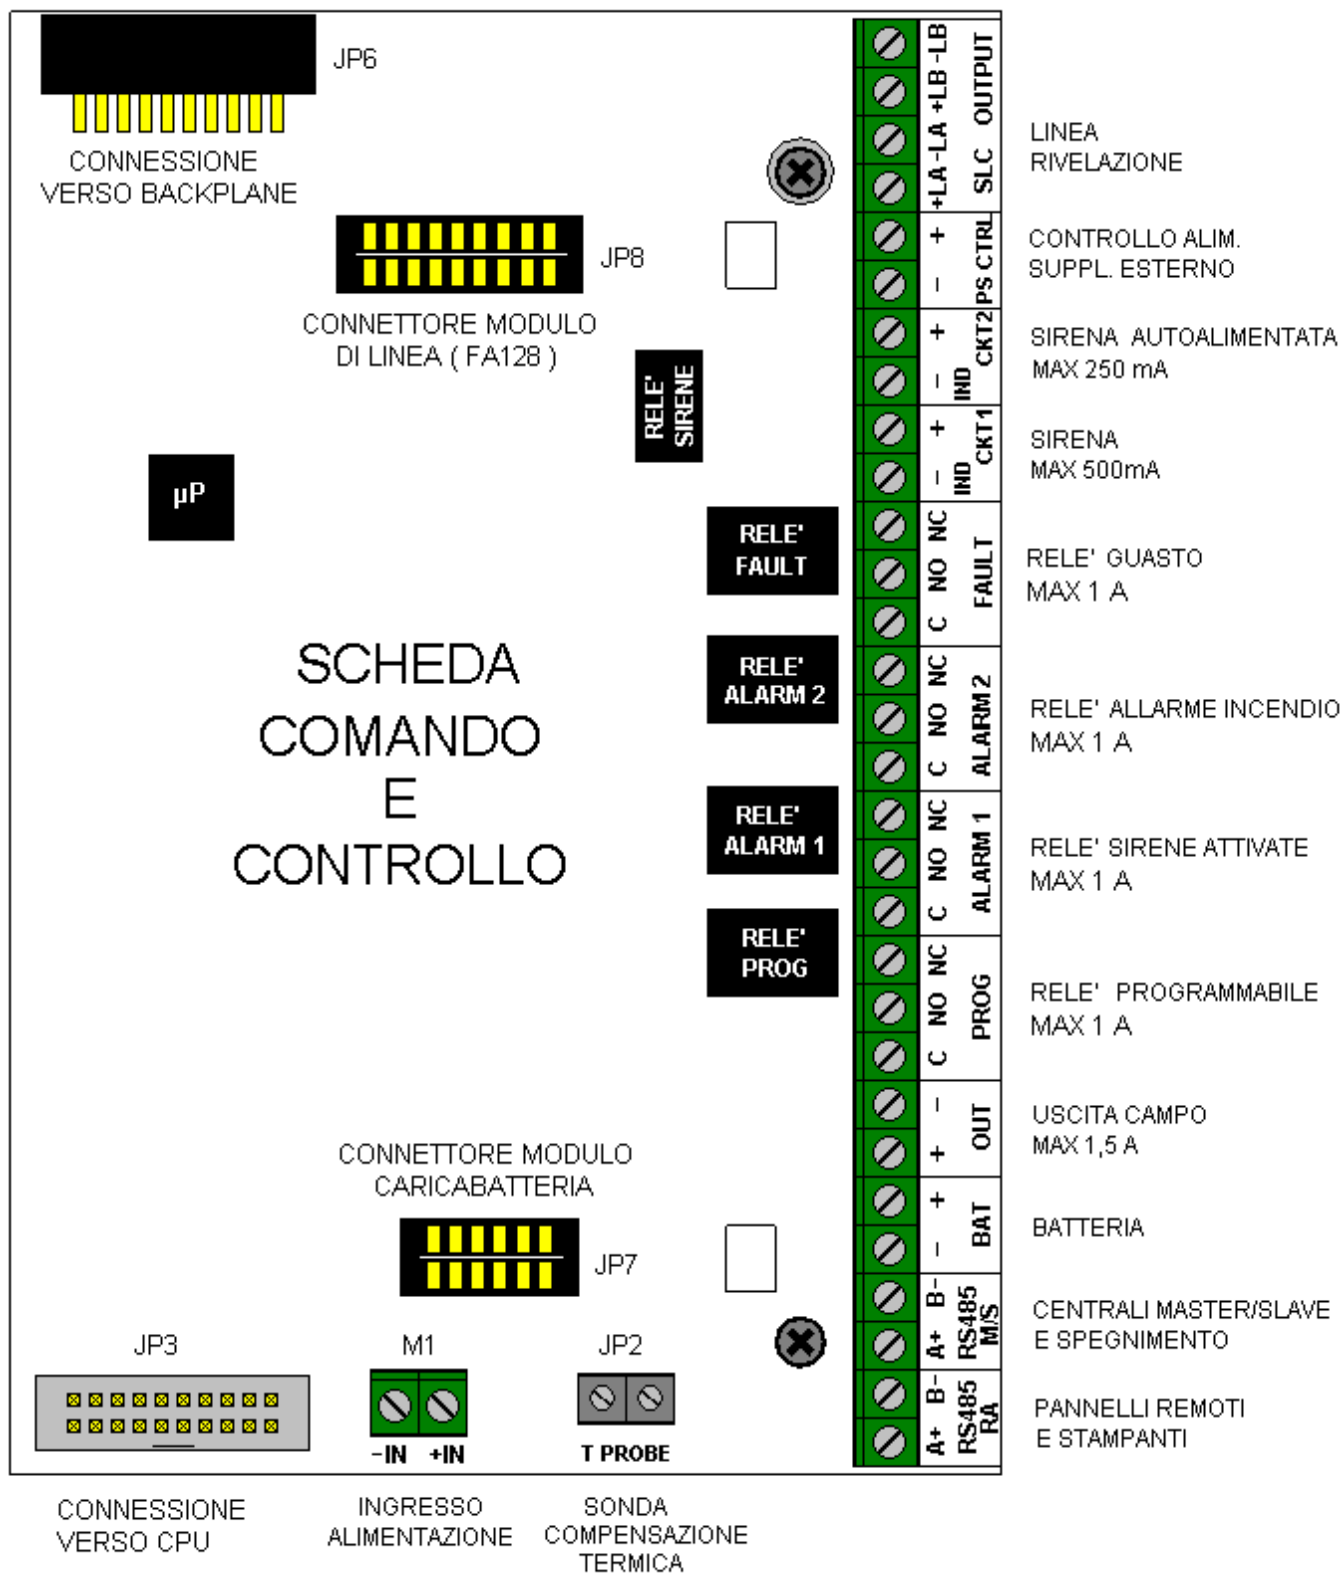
JP6

CONNESSIONE
VERSO BACKPLANE

JP8

CONNETTORE MODULO
DI LINEA ( FA128 )

RELE'
SIRENE

μP

RELE'
FAULT

RELE'
ALARM 2

RELE'
ALARM 1

RELE'
PROG

SCHEDA
COMANDO
E
CONTROLLO

CONNETTORE MODULO
CARICABATTERIA

JP7

JP3

M1

JP2

-IN +IN

T PROBE

CONNESSIONE
VERSO CPU

INGRESSO
ALIMENTAZIONE

SONDA
COMPENSAZIONE
TERMICA

+LA -LA +LB -LB
SLC OUTPUT

+ –
PS CTRL

+ –
IND CKT2

+ –
IND CKT1

NC NO C
FAULT

NC NO C
ALARM 2

NC NO C
ALARM 1

NC NO C
PROG

– +
OUT

+ –
BAT

B- A+
RS485 M/S

B- A+
RS485 RA

LINEA
RIVELAZIONE

CONTROLLO ALIM.
SUPPL. ESTERNO

SIRENA AUTOALIMENTATA
MAX 250 mA

SIRENA
MAX 500mA

RELE' GUASTO
MAX 1 A

RELE' ALLARME INCENDIO
MAX 1 A

RELE' SIRENE ATTIVATE
MAX 1 A

RELE' PROGRAMMABILE
MAX 1 A

USCITA CAMPO
MAX 1,5 A

BATTERIA

CENTRALI MASTER/SLAVE
E SPEGNIMENTO

PANNELLI REMOTI
E STAMPANTI